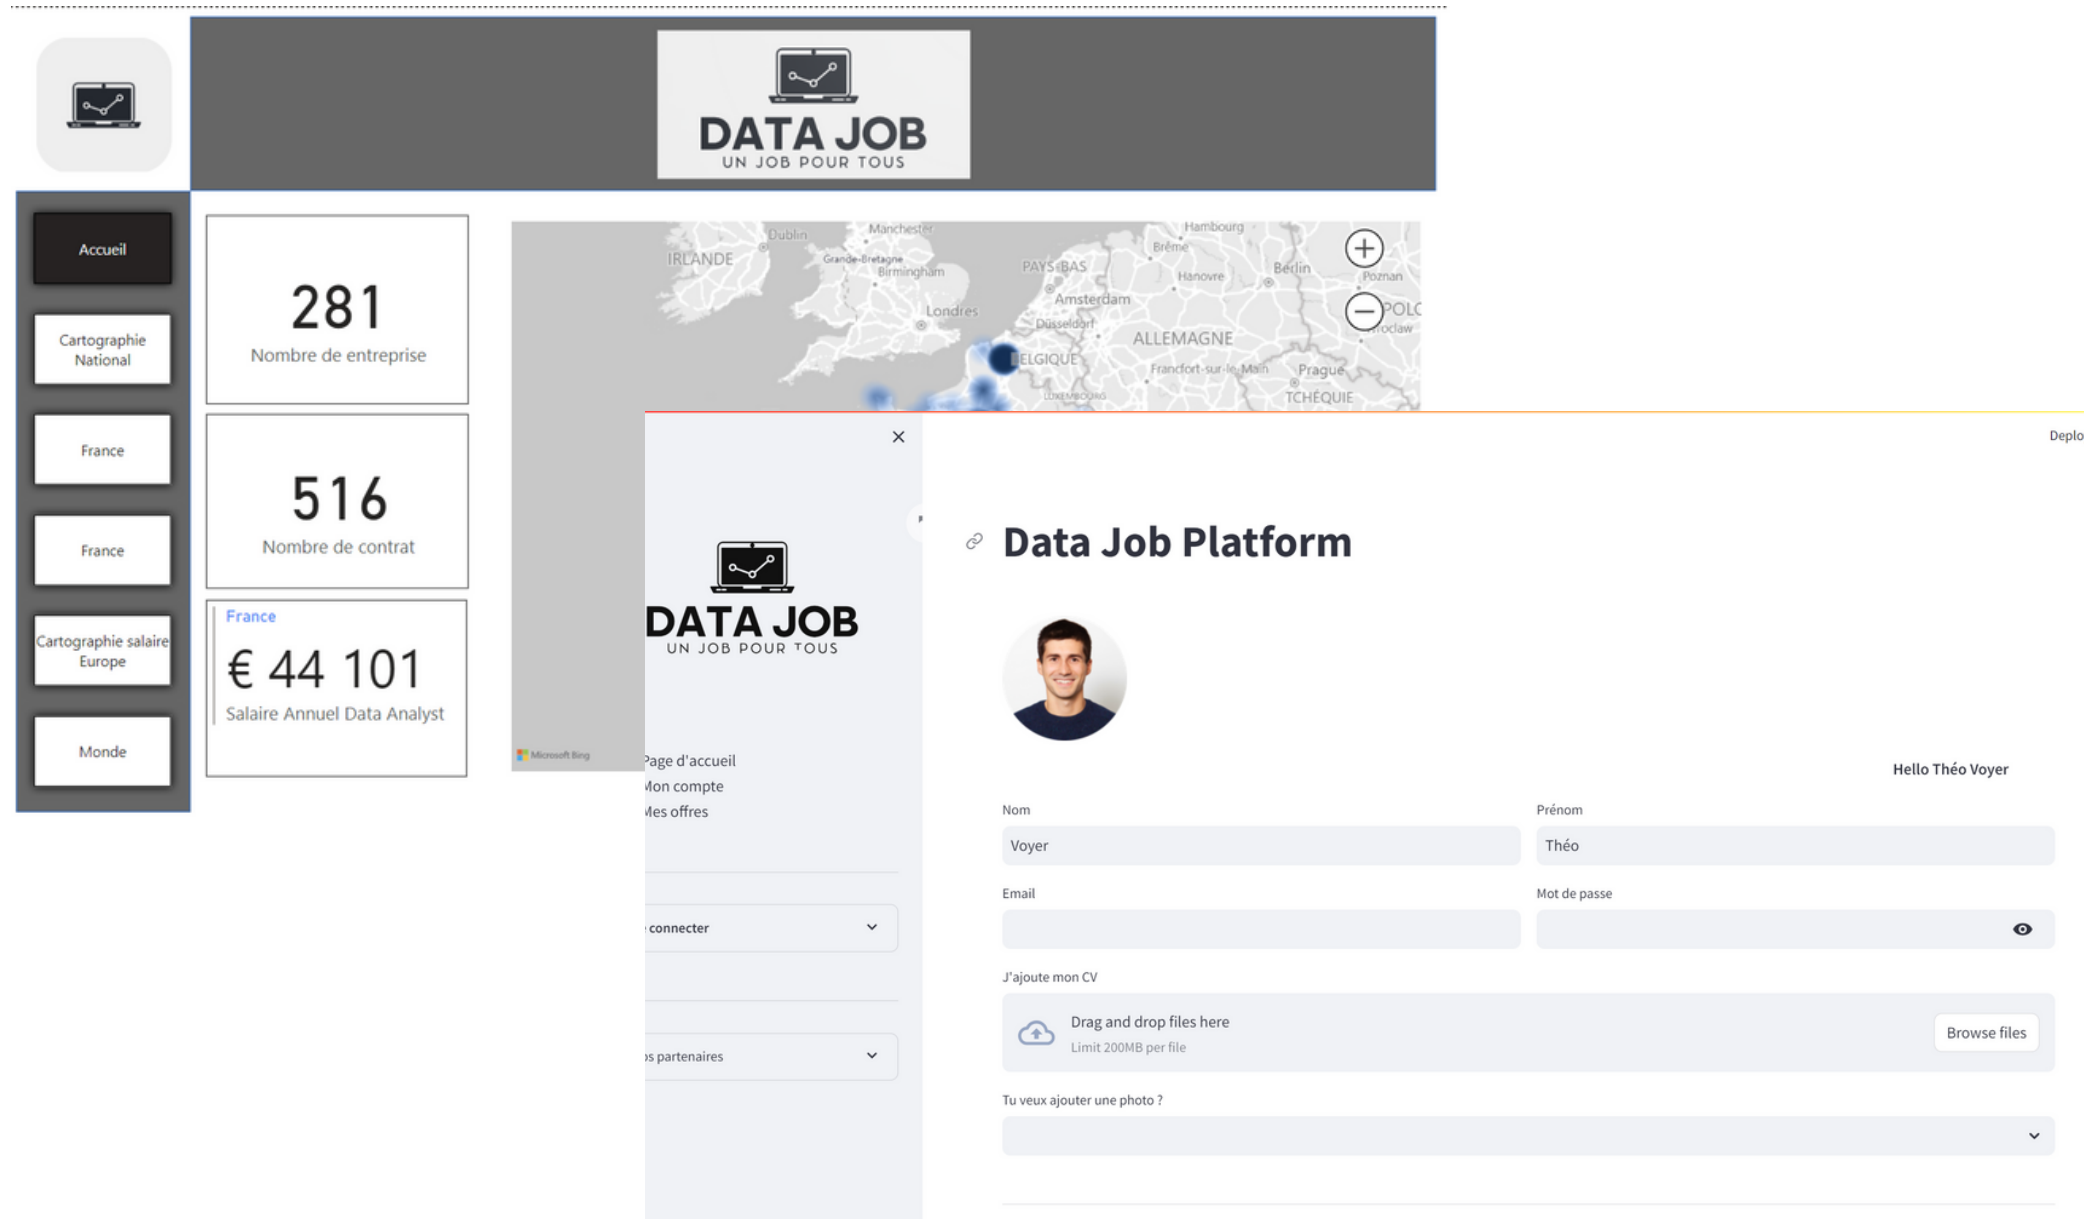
DATA JOB
UN JOB POUR TOUS

Accueil

Cartographie National

France

France

Cartographie salaire Europe

Monde

281
Nombre de entreprise

516
Nombre de contrat

France
€ 44 101
Salaire Annuel Data Analyst

Dublin
Manchester
IRLANDE
Grande-Bretagne
Birmingham
Londres
PAYS-BAS
Amsterdam
Düsseldorf
BELGIQUE
LUXEMBOURG
ALLEMAGNE
Francfort-sur-le-Main
Prague
TCHÉQUIE
Hambourg
Brême
Hanovre
Berlin
Poznan
POLO
Wroclaw

Microsoft Bing

DATA JOB
UN JOB POUR TOUS

Page d'accueil
Mon compte
Mes offres

connecter

s partenaires

Deplo

Data Job Platform

Hello Théo Voyer

Nom
Voyer

Prénom
Théo

Email

Mot de passe

J'ajoute mon CV
Drag and drop files here
Limit 200MB per file
Browse files

Tu veux ajouter une photo ?